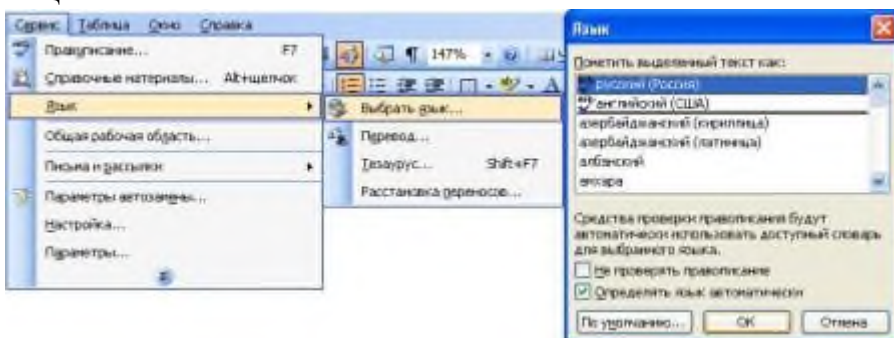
Сервис Таблица Окно Справка

Правописание... F7

Справочные материалы... Alt+щелчок

Язык

Общая рабочая область...

Письма и рассылки

Параметры автозамены...

Настройка...

Параметры...

147%

Выбрать язык...

Перевод...

Тезаурус... Shift+F7

Расстановка переносов...

Язык

Пометить выделенный текст как:

русский (Россия)

английский (США)

азербайджанский (кириллица)

азербайджанский (латиница)

албанский

амхара

Средства проверки правописания будут автоматически использовать доступный словарь для выбранного языка.

Не проверять правописание

Определять язык автоматически

По умолчанию... OK Отмена